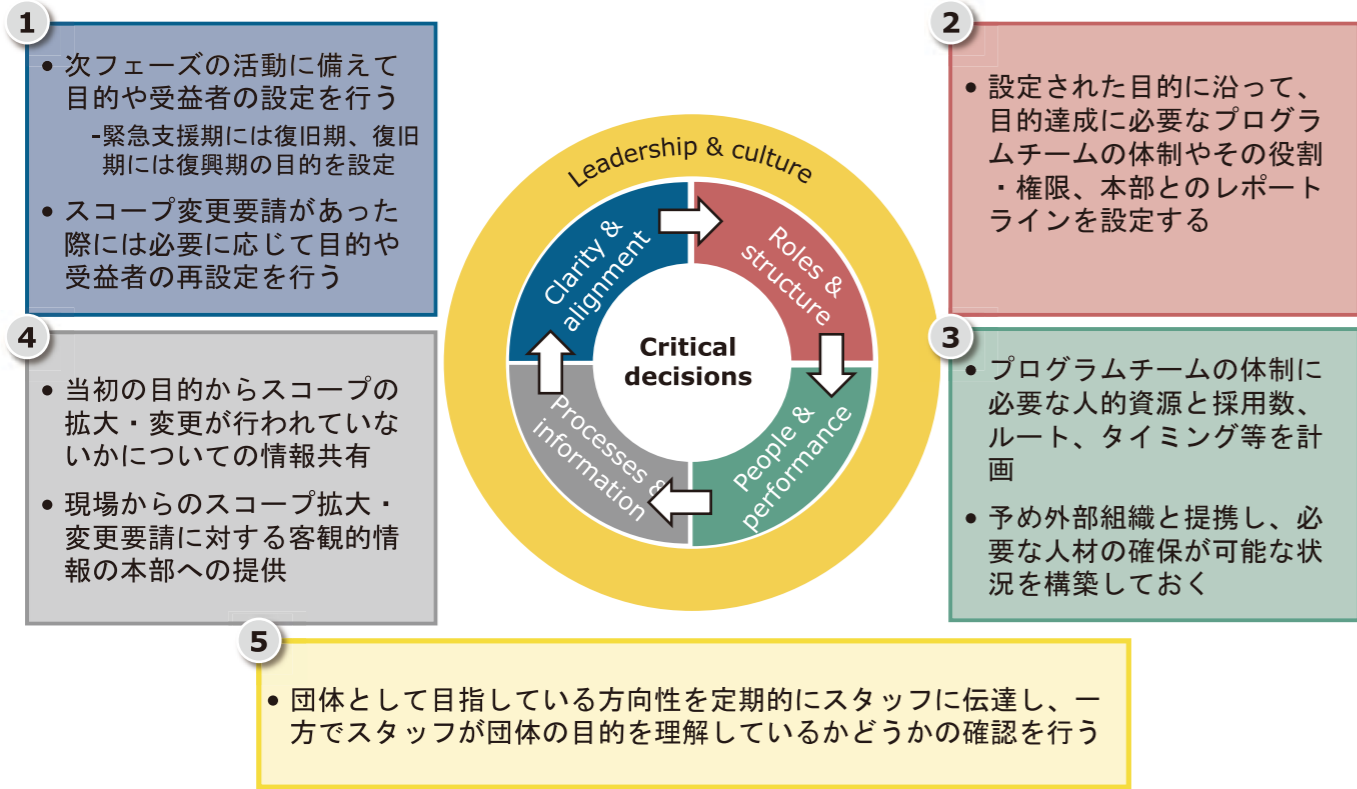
1

• 次フェーズの活動に備えて目的や受益者の設定を行う

-緊急支援期には復旧期、復旧期には復興期の目的を設定

• スコープ変更要請があった際には必要に応じて目的や受益者の再設定を行う

2

• 設定された目的に沿って、目的達成に必要なプログラムチームの体制やその役割・権限、本部とのレポートラインを設定する

Leadership & culture

Clarity & alignment

Roles & structure

Critical decisions

People & performance

Processes & information

4

• 当初の目的からスコープの拡大・変更が行われていないかについての情報共有

• 現場からのスコープ拡大・変更要請に対する客観的情報の本部への提供

3

• プログラムチームの体制に必要な人的資源と採用数、ルート、タイミング等を計画

• 予め外部組織と提携し、必要な人材の確保が可能な状況を構築しておく

5

• 団体として目指している方向性を定期的にスタッフに伝達し、一方でスタッフが団体の目的を理解しているかどうかの確認を行う